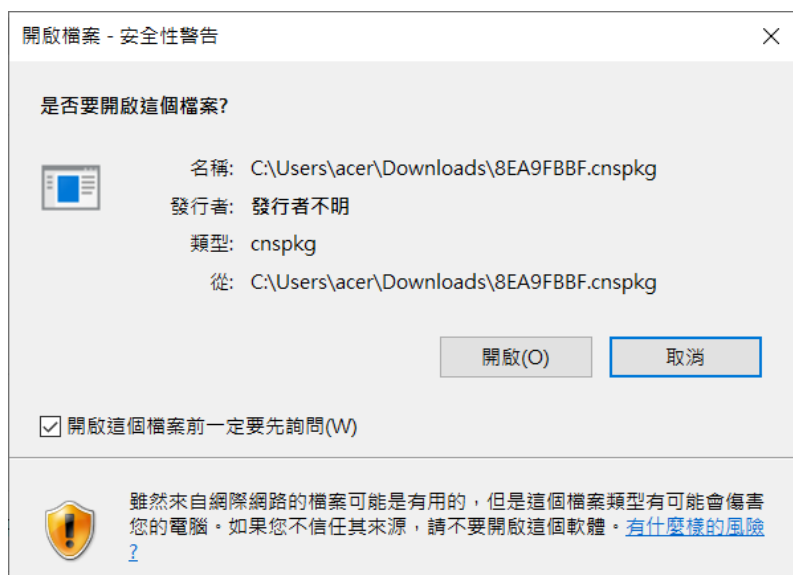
開啟檔案 - 安全性警告

是否要開啟這個檔案?

名稱: C:\Users\acer\Downloads\8EA9FBBF.cnspkg
發行者: 發行者不明
類型: cnspkg
從: C:\Users\acer\Downloads\8EA9FBBF.cnspkg

開啟(O)
取消

開啟這個檔案前一定要先詢問(W)

雖然來自網際網路的檔案可能是有用的，但是這個檔案類型有可能會傷害您的電腦。如果您不信任其來源，請不要開啟這個軟體。有什麼樣的風險?